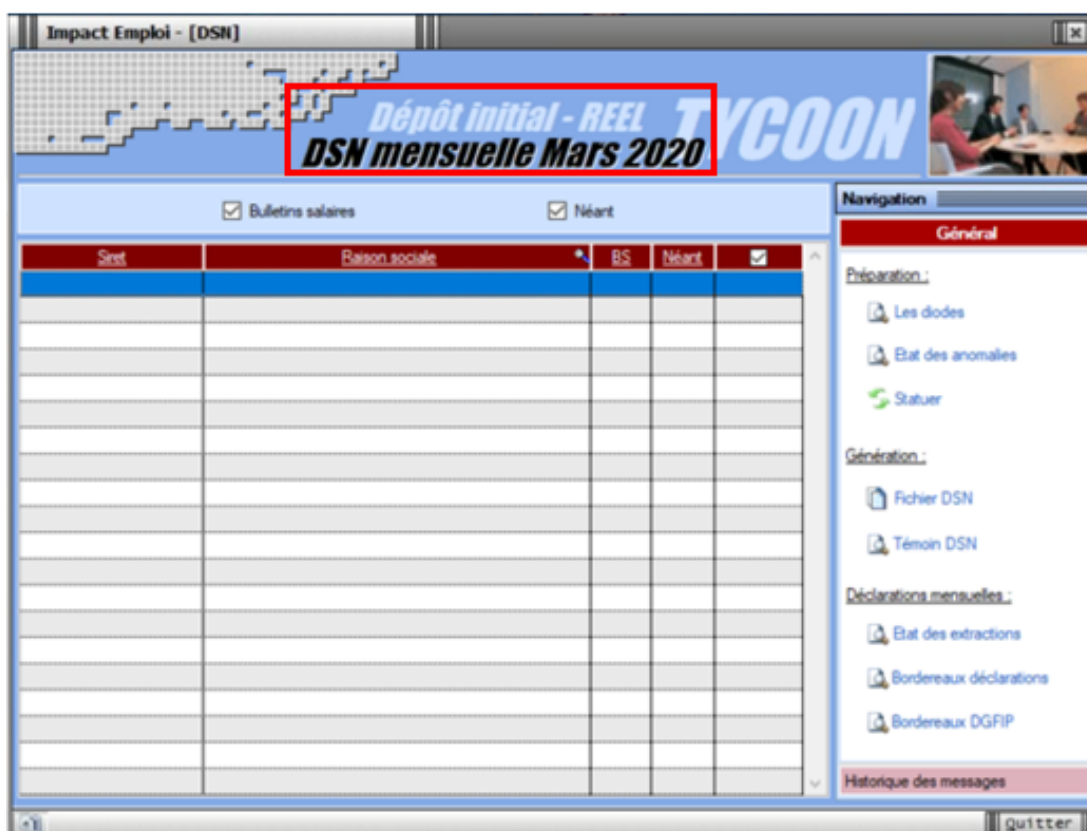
Impact Emploi - [DSN]

Dépôt initial - REEL
DSN mensuelle Mars 2020
TYCOON

Bulletins salaires
Néant

| Siret | Raison sociale | BS | Néant | ☑ |
|---|---|---|---|---|
| | | | | |

Navigation
Général
Préparation :
Les diodes
Etat des anomalies
Statuer
Génération :
Fichier DSN
Témoin DSN
Déclarations mensuelles :
Etat des extractions
Bordereaux déclarations
Bordereaux DGFIP
Historique des messages

Quitter